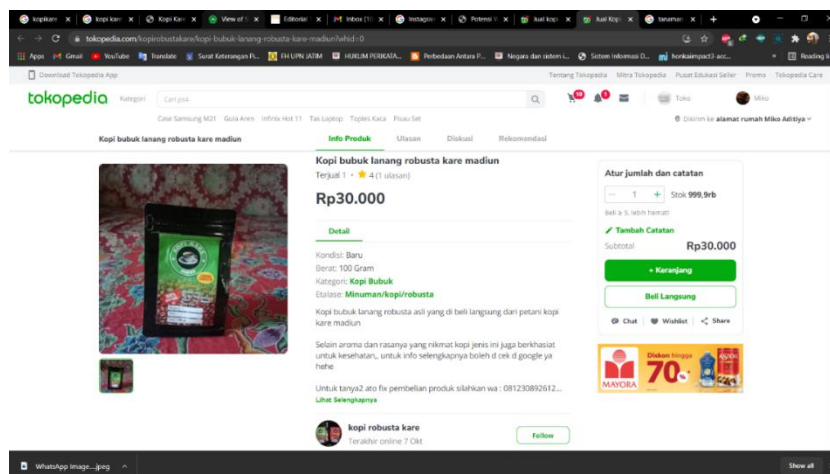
kopikare | kopi kare | Kopi Kare | View of | Editorial | Inbox (1) | Instagram | Potensi | Jual kopi | Jual Kopi | tanaman

tokopedia.com/kopirobustakare/kopi-bubuk-lanang-robusta-kare-madiun?whid=0

Apps Gmail YouTube Translate Surat Keterangan P... FH UPN JATIM HUKUM PERIKATA... Perbedaan Antara P... Negara dan sistem i... Sistem Infomasi D... honkaimpact3-acc... Reading list

Download Tokopedia App

Tentang Tokopedia Mitra Tokopedia Pusat Edukasi Seller Promo Tokopedia Care

tokopedia Kategori Cari pisa

Toko Miko

Case Samsung M21 Gula Aren Infinix Hot 11 Tas Laptop Toples Kaca Pisau Set

Dikirim ke alamat rumah Miko Aditiya

Kopi bubuk lanang robusta kare madiun Info Produk Ulasan Diskusi Rekomendasi

Kopi bubuk lanang robusta kare madiun

Terjual 1 • 4 (1 ulasan)

Rp30.000

Detail

Kondisi: Baru
Berat: 100 Gram
Kategori: Kopi Bubuk
Etalase: Minuman/kopi/robusta

Kopi bubuk lanang robusta asli yang di beli langsung dari petani kopi kare madiun

Selain aroma dan rasanya yang nikmat kopi jenis ini juga berkhasiat untuk kesehatan,, untuk info selengkapnya boleh d cek d google ya hehe

Untuk tanya2 ato fix pembelian produk silahkan wa : 081230892612...

Lihat Selengkapnya

kopi robusta kare
Terakhir online 7 Okt

Follow

Atur jumlah dan catatan

1 Stok 999,9rb

Beli ≥ 5, lebih hemat!

Tambah Catatan

Subtotal Rp30.000

+ Keranjang

Beli Langsung

Chat Wishlist Share

MAYORA Diskon hingga 70%

WhatsApp Image....jpeg

Show all